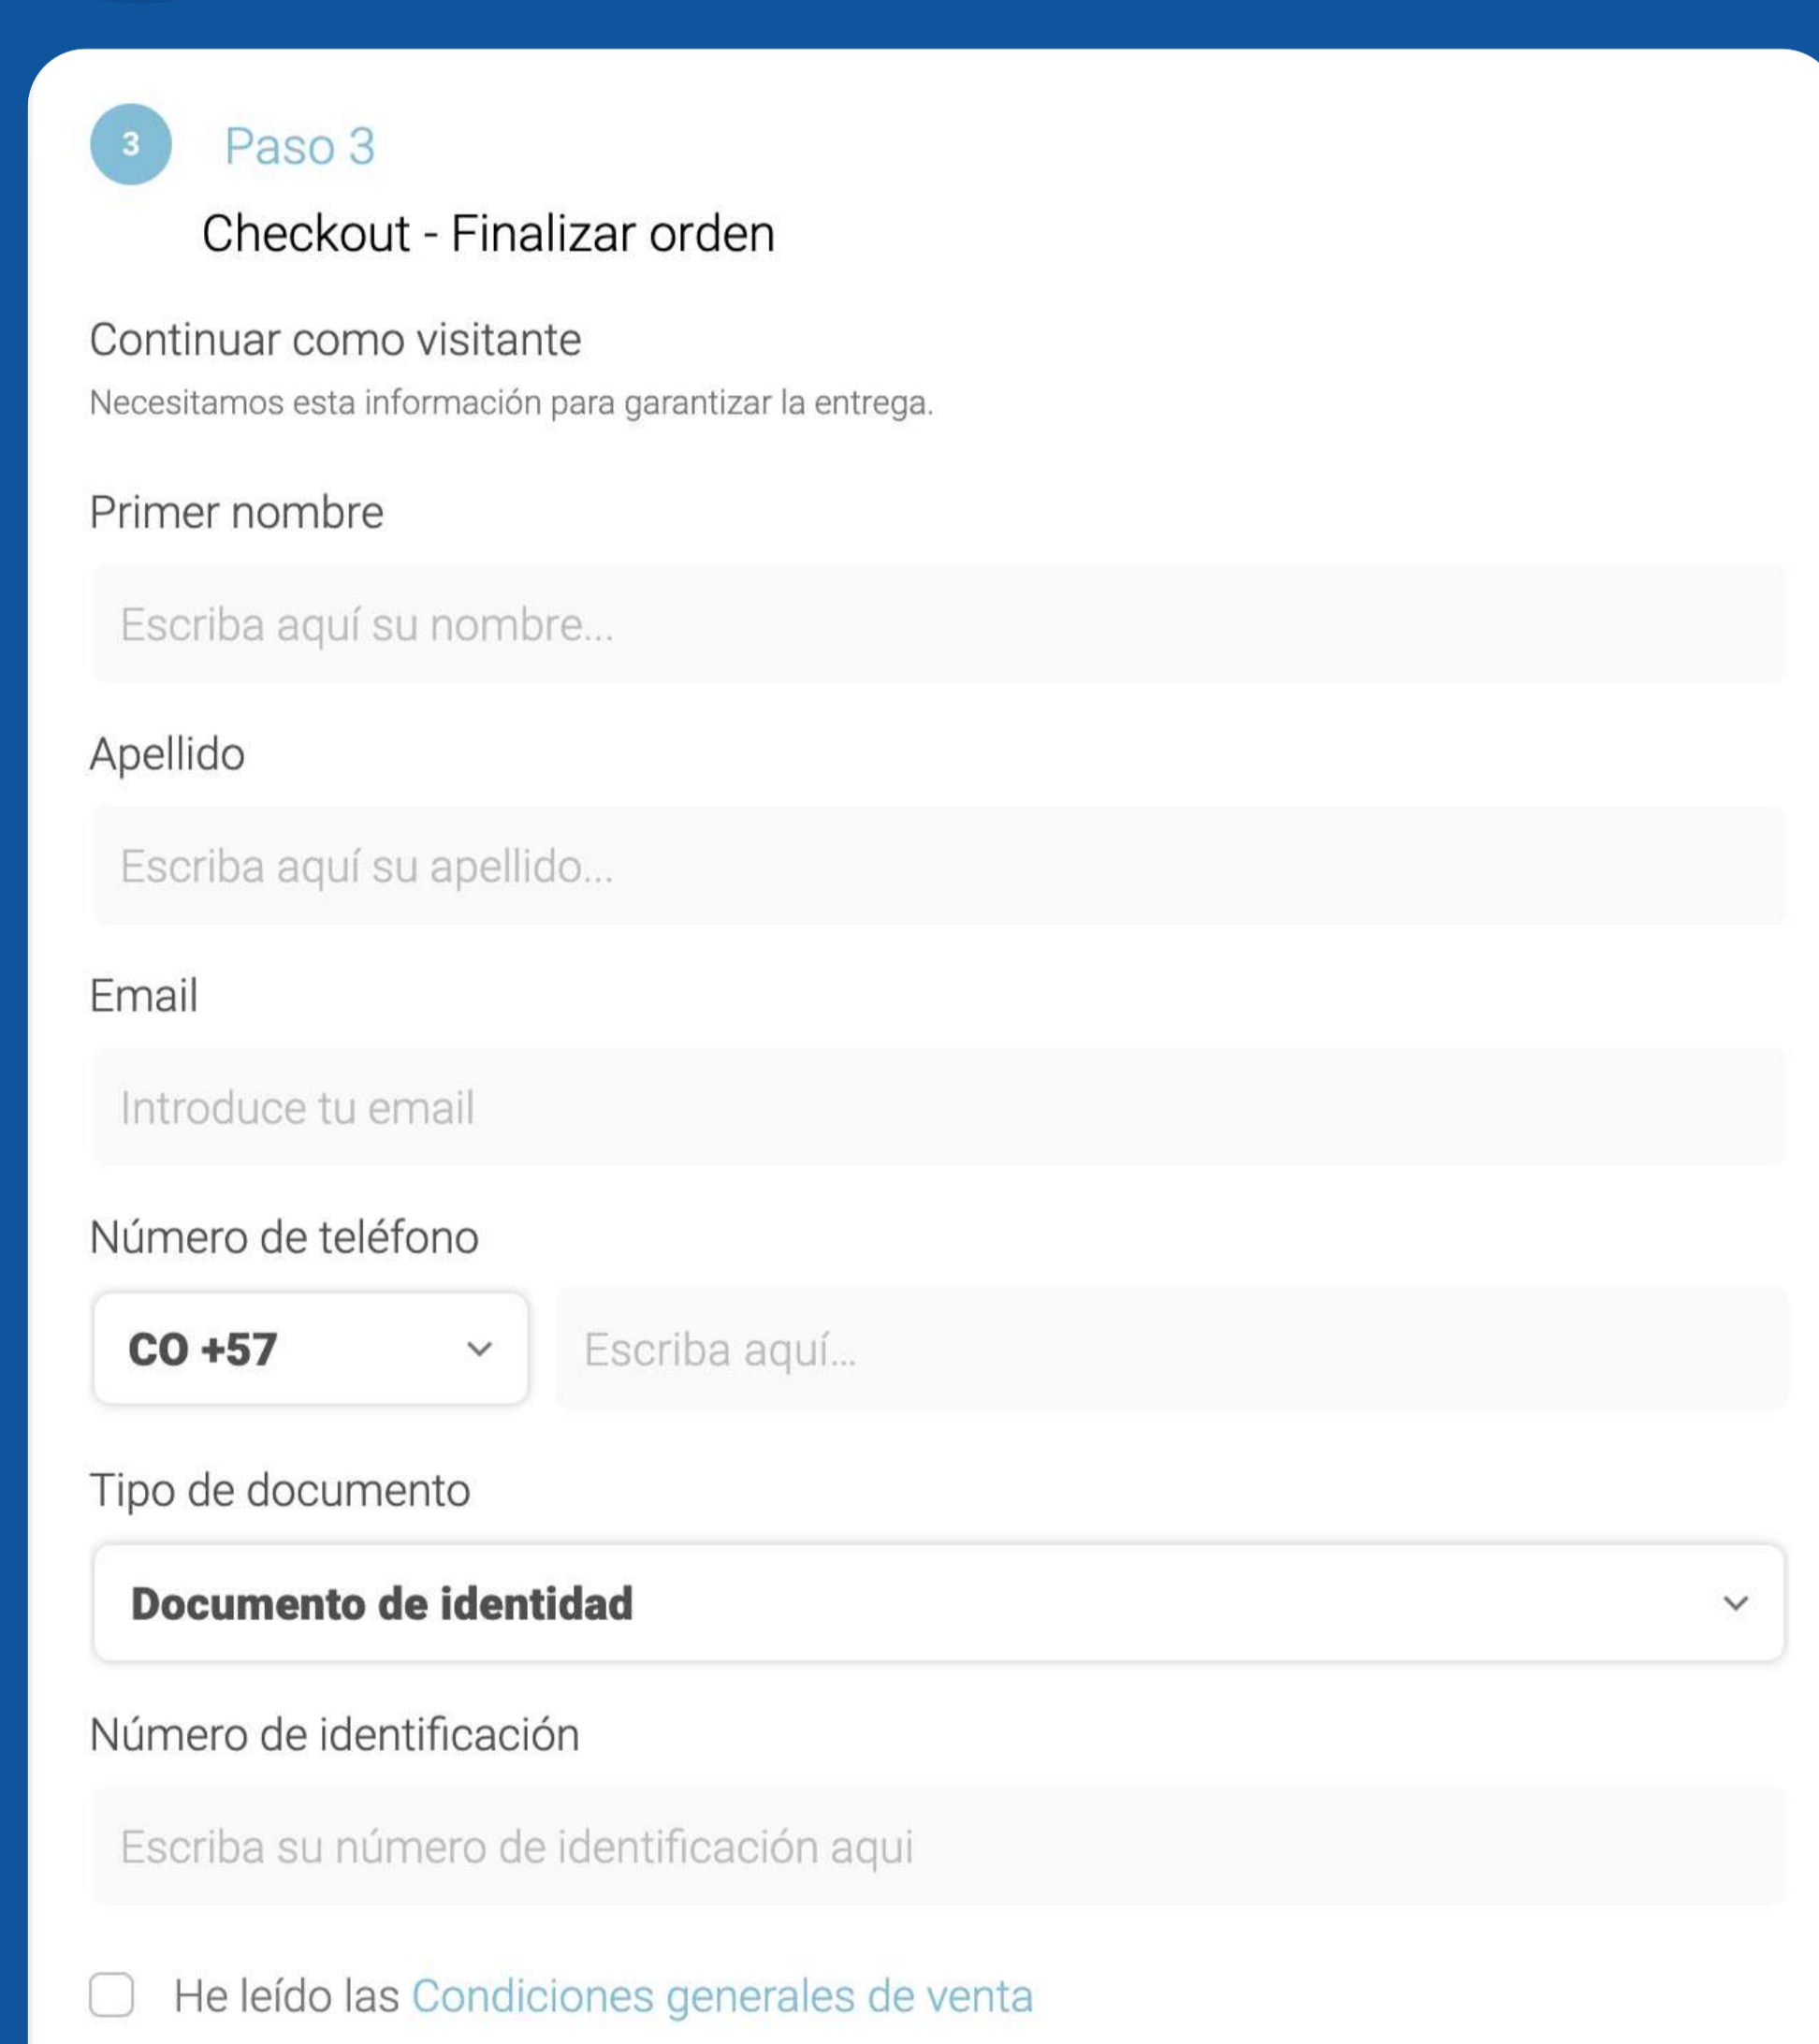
3 Paso 3

Checkout - Finalizar orden

Continuar como visitante

Necesitamos esta información para garantizar la entrega.

Primer nombre

Escriba aquí su nombre...

Apellido

Escriba aquí su apellido...

Email

Introduce tu email

Número de teléfono

CO +57

Escriba aquí...

Tipo de documento

Documento de identidad

Número de identificación

Escriba su número de identificación aqui

He leído las Condiciones generales de venta